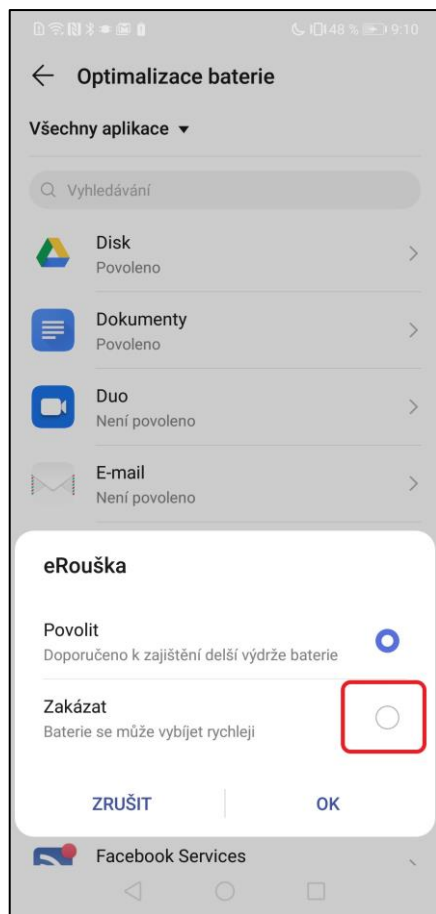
48 % 9:10

Optimalizace baterie

Všechny aplikace

Vyhledávání

Disk
Povoleno

Dokumenty
Povoleno

Duo
Není povoleno

E-mail
Není povoleno

eRouška

Povolit
Doporučeno k zajištění delší výdrže baterie

Zakázat
Baterie se může vybíjet rychleji

ZRUŠIT

OK

Facebook Services